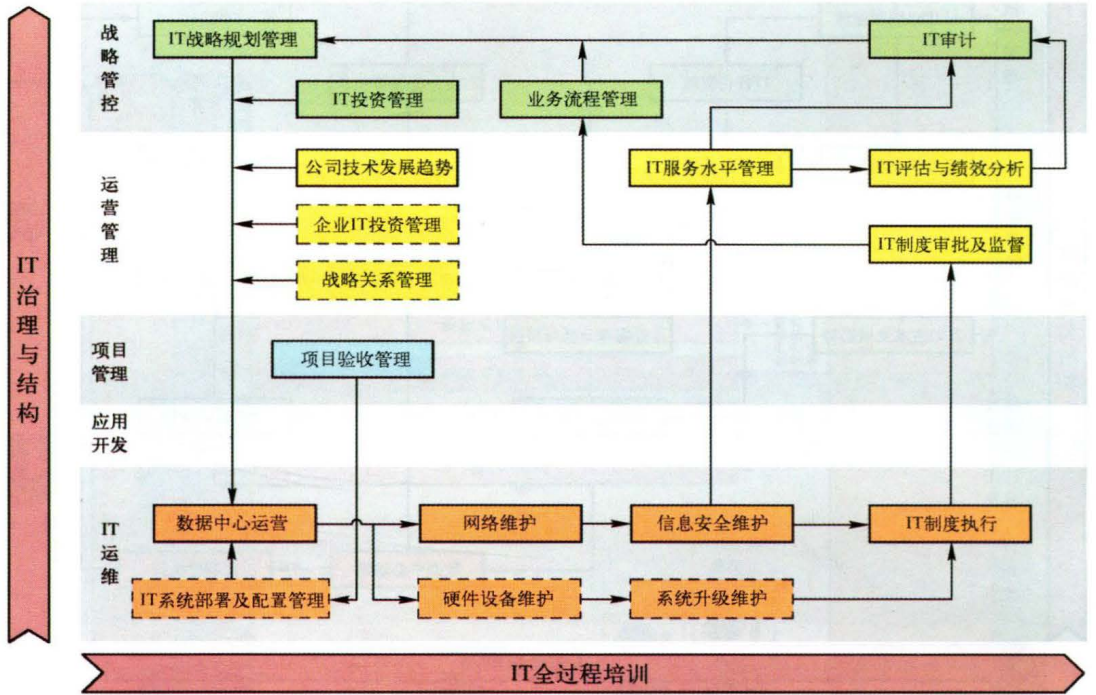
IT治理与结构

战略管控
IT战略规划管理
IT审计
IT投资管理
业务流程管理

运营管理
公司技术发展趋势
IT服务水平管理
IT评估与绩效分析
企业IT投资管理
IT制度审批及监督
战略关系管理

项目管理
项目验收管理

应用开发

IT运维
数据中心运营
网络维护
信息安全维护
IT制度执行
IT系统部署及配置管理
硬件设备维护
系统升级维护

IT全过程培训